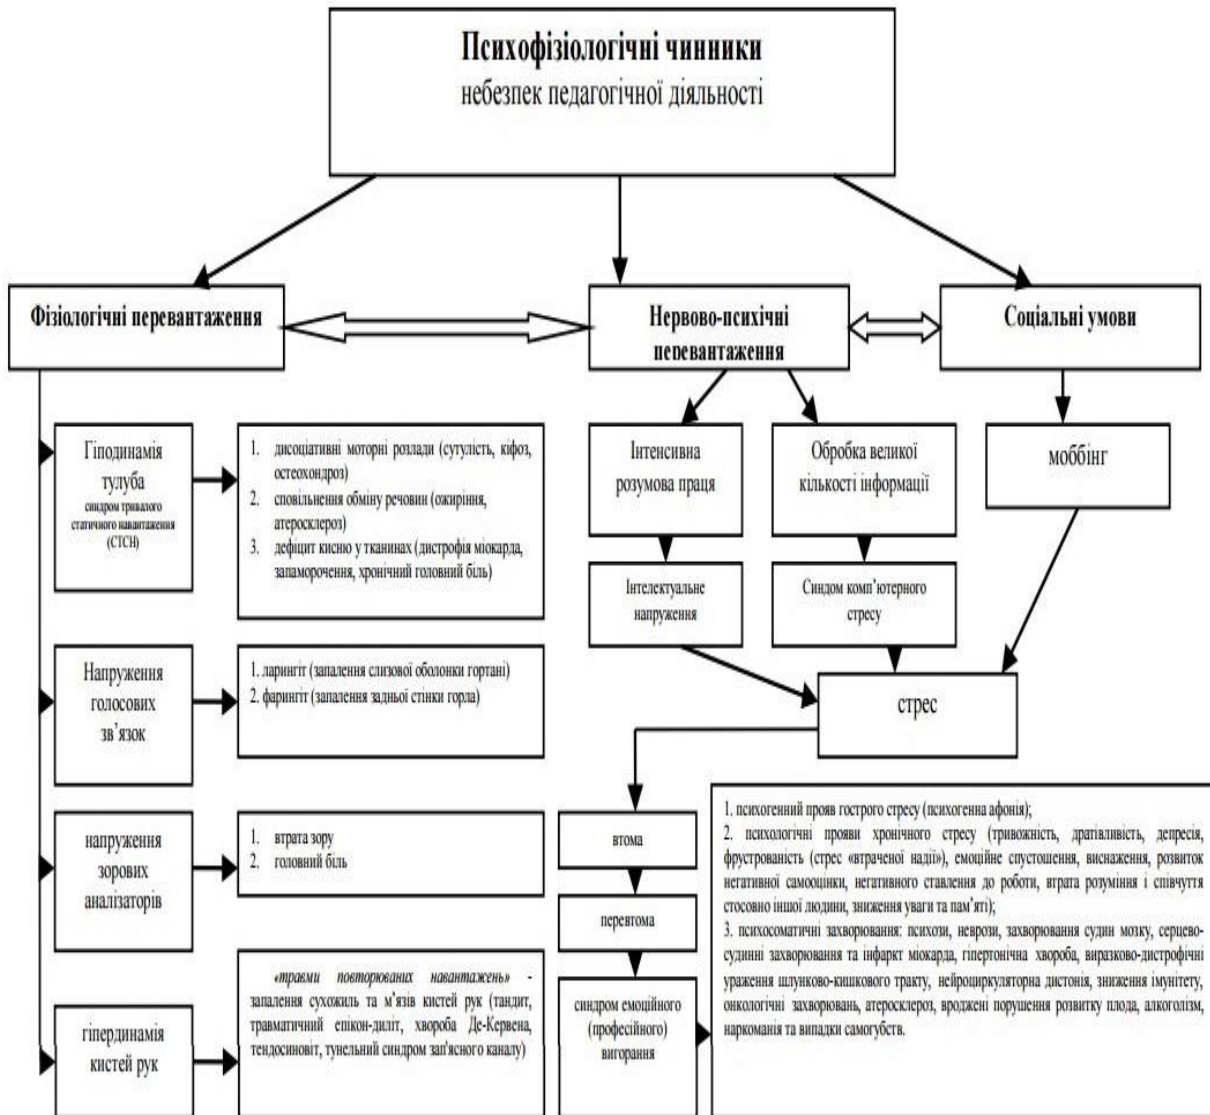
Психофізіологічні чинники
небезпек педагогічної діяльності

Фізіологічні перевантаження

Нервово-психічні перевантаження

Соціальні умови

Гіподинамія тулуба
синдром тривалого статичного навантаження (СТСН)

1. дисоціативні моторні розлади (сутулість, кіфоз, остеохондроз)
2. сповільнення обміну речовин (ожиріння, атеросклероз)
3. дефіцит кисню у тканинах (дистрофія міокарда, запаморочення, хронічний головний біль)

Інтенсивна розумова праця

Обробка великої кількості інформації

моббінг

Інтелектуальне напруження

Синдом комп'ютерного стресу

Напруження голосових зв'язок

1. ларингіт (запалення слизової оболонки гортані)
2. фарингіт (запалення задньої стінки горла)

стрес

напруження зорових аналізаторів

1. втрата зору
2. головний біль

втома

перевтома

синдром емоційного (професійного) вигорання

1. психогенний прояв гострого стресу (психогенна афонія);
2. психологічні прояви хронічного стресу (тривожність, дратівливість, депресія, фрустрованість (стрес «втраченої надії»), емоційне спустошення, виснаження, розвиток негативної самооцінки, негативного ставлення до роботи, втрата розуміння і співчуття стосовно іншої людини, зниження уваги та пам'яті);
3. психосоматичні захворювання: психози, неврози, захворювання судин мозку, серцево-судинні захворювання та інфаркт міокарда, гіпертонічна хвороба, виразково-дистрофічні ураження шлунково-кишкового тракту, нейроциркуляторна дистонія, зниження імунітету, онкологічні захворювань, атеросклероз, вроджені порушення розвитку плода, алкоголізм, наркоманія та випадки самогубств.

гіпердинамія кистей рук

«травми повторюваних навантажень» - запалення сухожиль та м'язів кистей рук (тандит, травматичний епікон-диліт, хвороба Де-Кервена, тендосиновіт, тунельний синдром зап'ясного каналу)